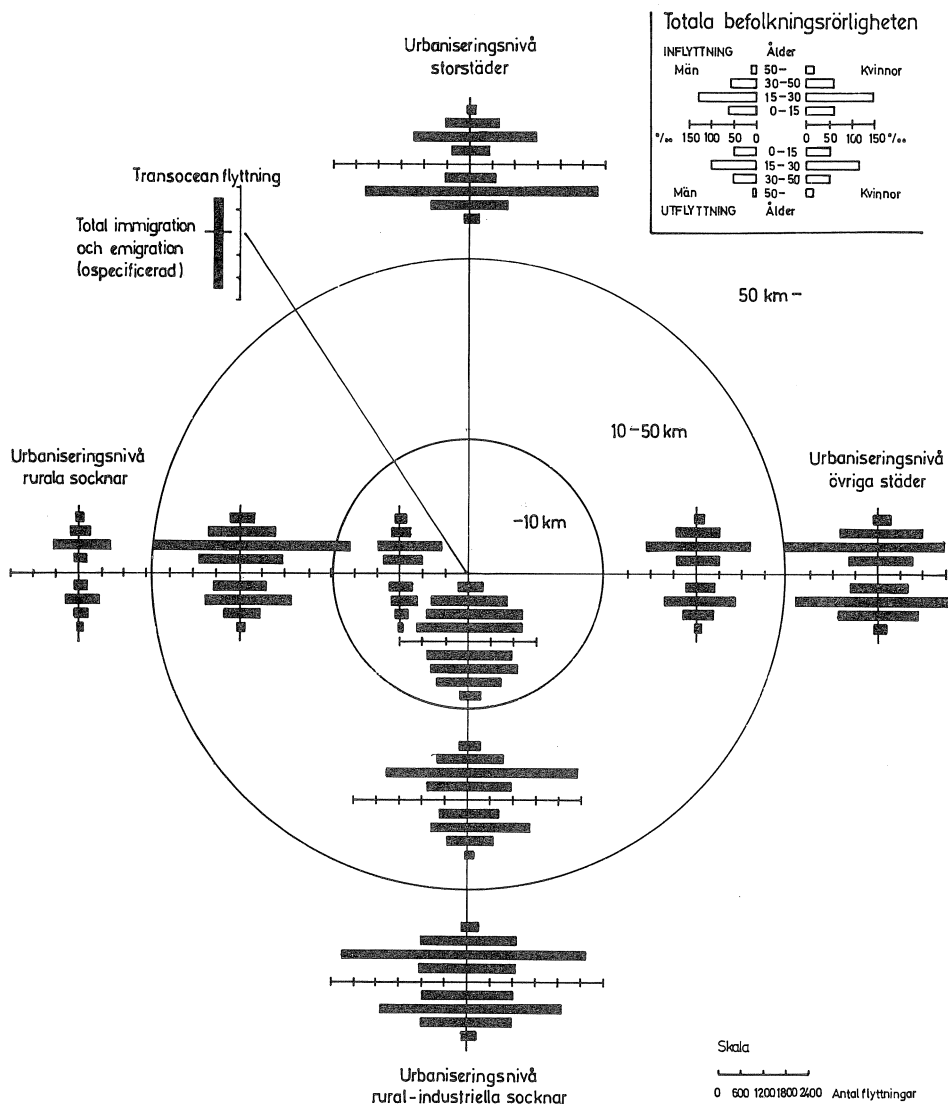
Totala befolkningsrörligheten

INFLYTTNING Ålder
Män 50– Kvinnor
30–50
15–30
0–15
‰ 150 100 50 0 0 50 100 150 ‰
0–15
15–30
30–50
Män 50– Kvinnor
UTFLYTTNING Ålder

Urbaniseringsnivå storstäder

Transocean flyttning

Total immigration och emigration (ospecificerad)

50 km –

10 – 50 km

– 10 km

Urbaniseringsnivå rurala socknar

Urbaniseringsnivå övriga städer

Urbaniseringsnivå rural-industriella socknar

Skala
0 600 1200 1800 2400 Antal flyttningar